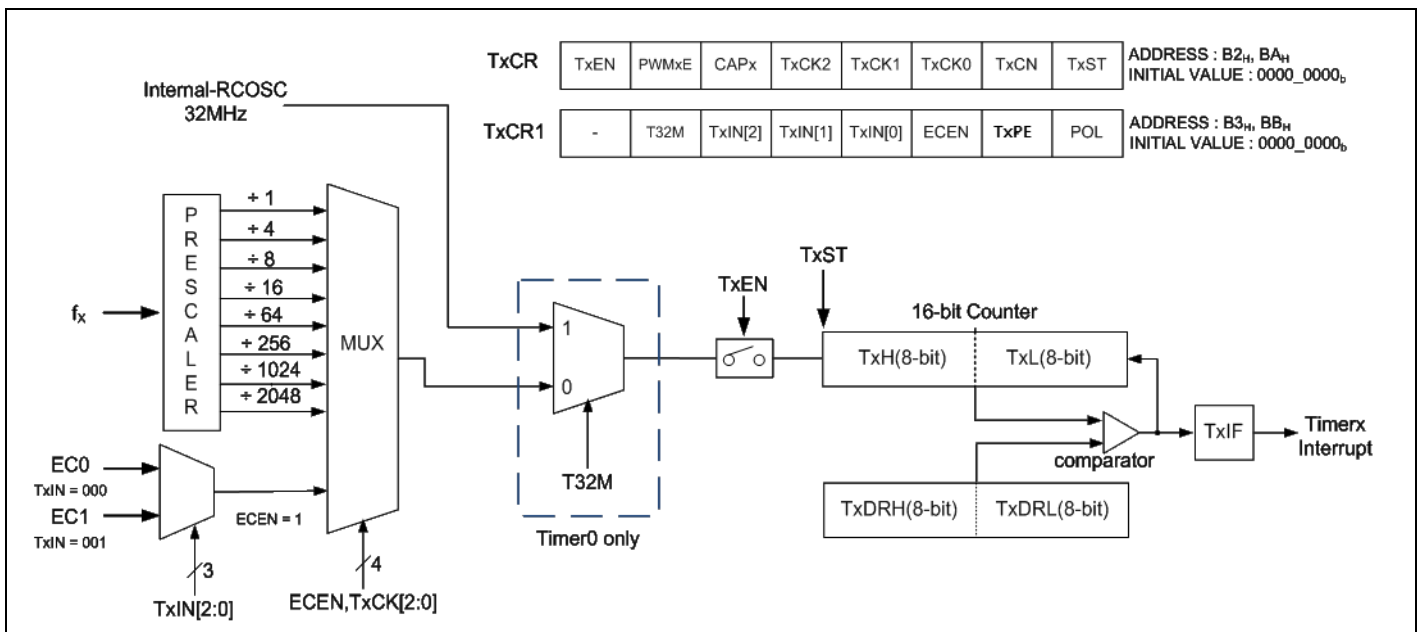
| TxCR | TxEN | PWMxE | CAPx | TxCK2 | TxCK1 | TxCK0 | TxCN | TxST | ADDRESS : $B2_H$, $BA_H$ INITIAL VALUE : $0000\_0000_b$ |
|---|---|---|---|---|---|---|---|---|---|
| TxCR1 | - | T32M | TxIN[2] | TxIN[1] | TxIN[0] | ECEN | TxPE | POL | ADDRESS : $B3_H$, $BB_H$ INITIAL VALUE : $0000\_0000_b$ |

Internal-RCOSC 32MHz

P R E S C A L E R

$f_X$

÷ 1
÷ 4
÷ 8
÷ 16
÷ 64
÷ 256
÷ 1024
÷ 2048

MUX

EC0
TxIN = 000
EC1
TxIN = 001

ECEN = 1

3
TxIN[2:0]

4
ECEN,TxCK[2:0]

1
0
T32M
Timer0 only

TxEN

TxST

16-bit Counter
TxH(8-bit)
TxL(8-bit)

comparator

TxDRH(8-bit)
TxDRL(8-bit)

TxIF

Timerx Interrupt